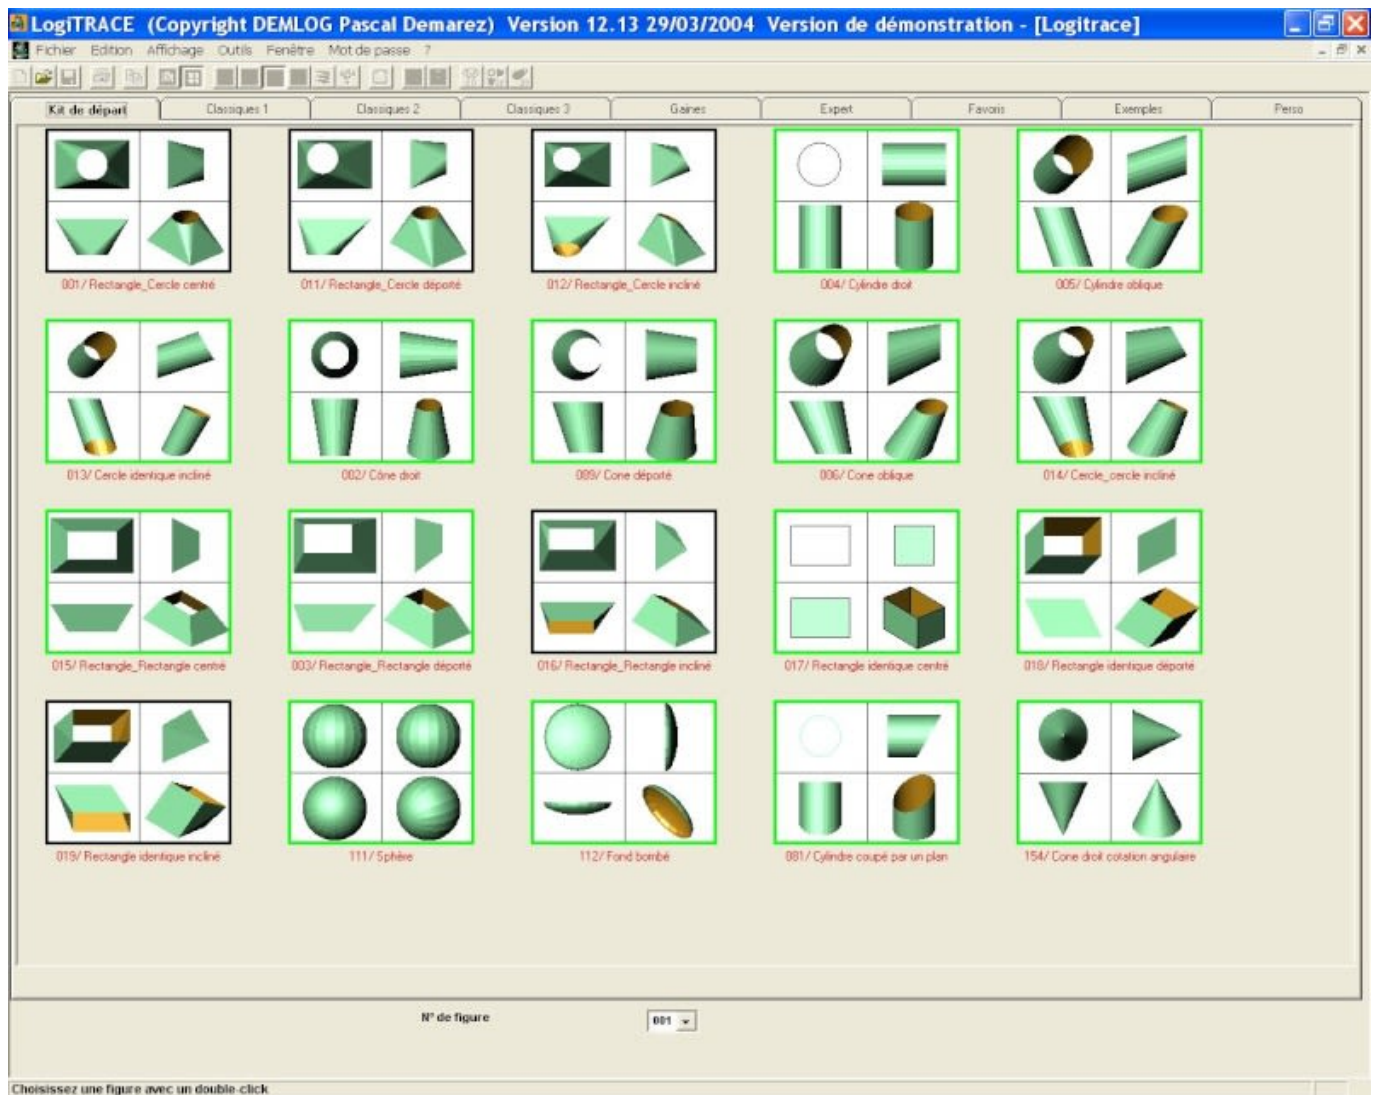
LogiTRACE (Copyright DEMLOG Pascal Demarez) Version 12.13 29/03/2004 Version de démonstration - [Logitrace]

Fichier Edition Affichage Outils Fenêtre Mot de passe ?

Kit de départ | Classiques 1 | Classiques 2 | Classiques 3 | Gaines | Expert | Favoris | Exemples | Perso

001/ Rectangle_Cercle centré

011/ Rectangle_Cercle déporté

012/ Rectangle_Cercle incliné

004/ Cylindre droit

005/ Cylindre oblique

013/ Cercle identique incliné

002/ Cône droit

009/ Cone déporté

006/ Cone oblique

014/ Cercle_cercle incliné

015/ Rectangle_Rectangle centré

003/ Rectangle_Rectangle déporté

016/ Rectangle_Rectangle incliné

017/ Rectangle identique centré

018/ Rectangle identique déporté

019/ Rectangle identique incliné

111/ Sphère

112/ Fond bombé

081/ Cylindre coupé par un plan

154/ Cone droit cotation angulaire

N° de figure

001

Choisissez une figure avec un double-click